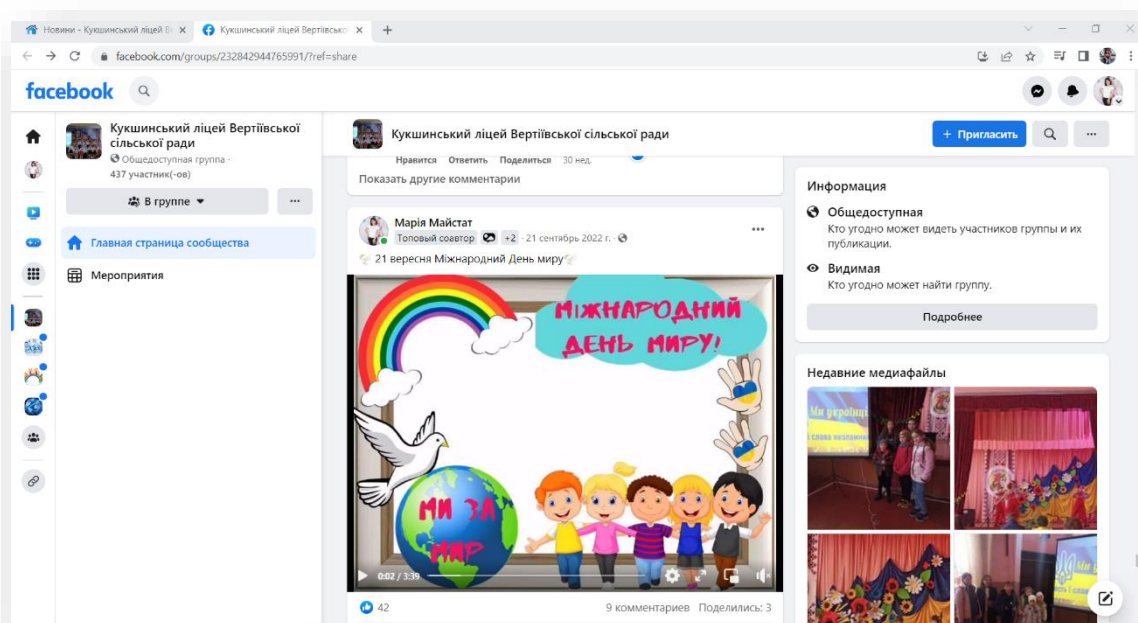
Новини - Кукшинський ліцей В ×
Кукшинський ліцей Вертіївсько ×
+

facebook.com/groups/232842944765991/?ref=share

facebook

Кукшинський ліцей Вертіївської сільської ради
Общедоступная группа · 437 участник(-ов)

В группе

Главная страница сообщества

Мероприятия

Кукшинський ліцей Вертіївської сільської ради

+ Пригласить

Нравится Ответить Поделиться 30 нед.

Показать другие комментарии

Марія Майстат
Топовый соавтор +2 · 21 сентябрь 2022 г. ·

21 вересня Міжнародний День миру

МІЖНАРОДНИЙ ДЕНЬ МИРУ!

МИ ЗА МИР

0:02 / 3:39

42

9 комментариев Поделились: 3

Информация

Общедоступная
Кто угодно может видеть участников группы и их публикации.

Видимая
Кто угодно может найти группу.

Подробнее

Недавние медиафайлы

Ми українці
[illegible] слова незламні